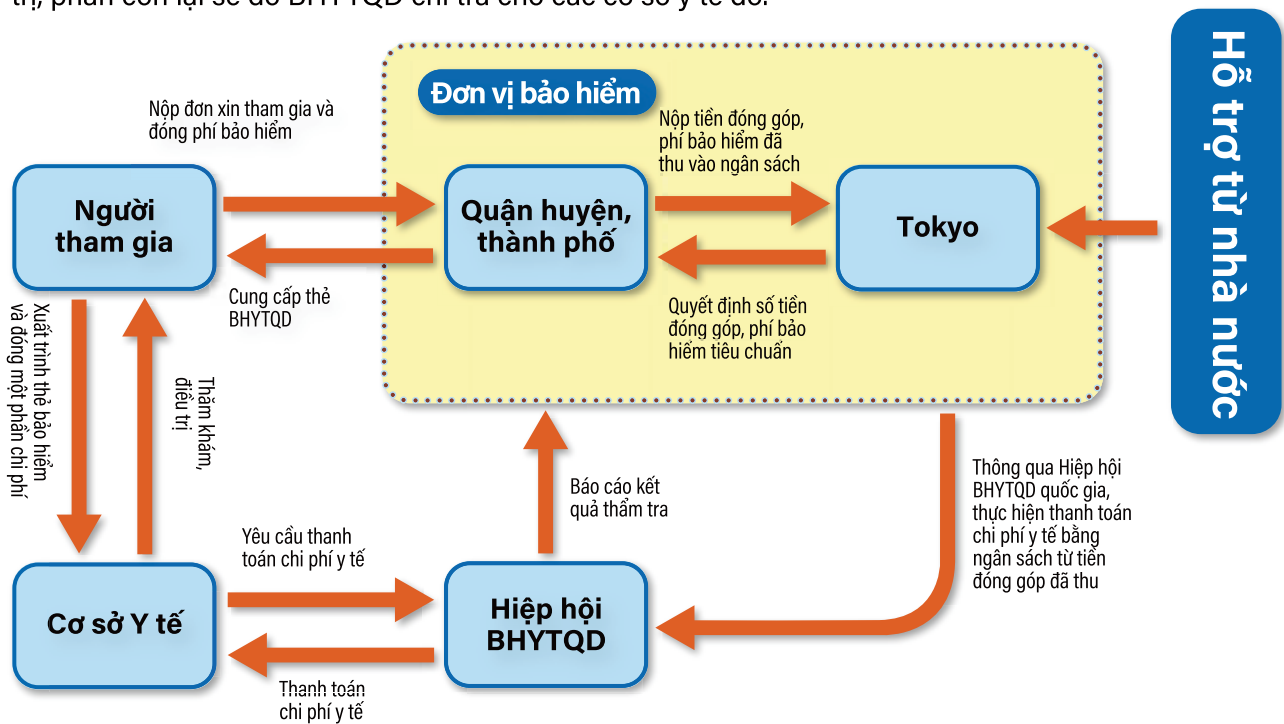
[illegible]

Đơn vị bảo hiểm

Hỗ trợ từ nhà nước

Nộp đơn xin tham gia và đóng phí bảo hiểm

Người tham gia

Quận huyện, thành phố

Nộp tiền đóng góp, phí bảo hiểm đã thu vào ngân sách

Tokyo

Cung cấp thẻ BHYTQD

Quyết định số tiền đóng góp, phí bảo hiểm tiêu chuẩn

Xuất trình thẻ bảo hiểm và đóng một phần chi phí

Thăm khám, điều trị

Báo cáo kết quả thẩm tra

Thông qua Hiệp hội BHYTQD quốc gia, thực hiện thanh toán chi phí y tế bằng ngân sách từ tiền đóng góp đã thu

Yêu cầu thanh toán chi phí y tế

Cơ sở Y tế

Hiệp hội BHYTQD

Thanh toán chi phí y tế